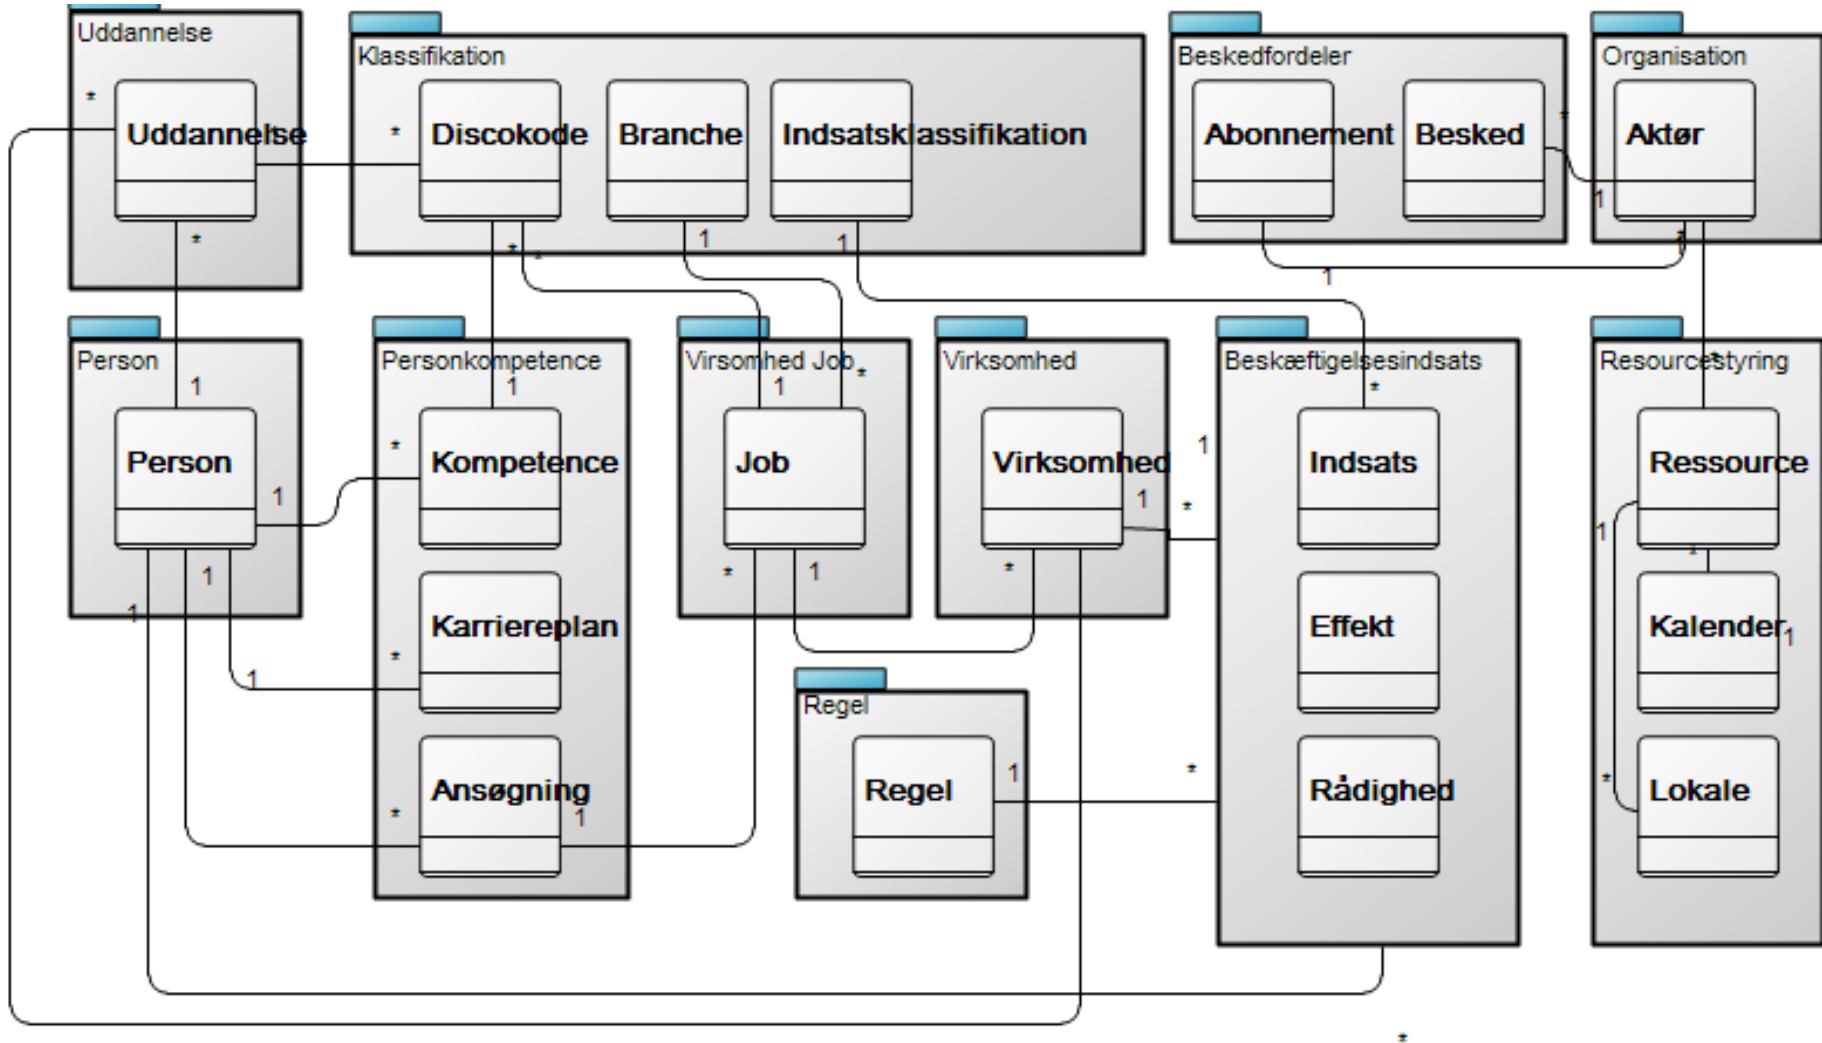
Uddannelse
*
Uddannelse
*

Klassifikation
*
Discokode
Branche
Indsatsklassifikation
* *
1
1

Beskedfordeler
Abonnement
Besked
*

Organisation
Aktør
1
1
1

Person
1
Person
1
1
1

Personkompetence
1
*
Kompetence
*
Karriereplan
1
*
Ansøgning
1

Virsomhed Job
1
*
Job
*
1

Virksomhed
Virksomhed
1
1
*

Regel
Regel
1

Beskæftigelsesindsats
*
Indsats
*
Effekt
*
Rådighed

Resourcestyring
*
Ressource
1
*
Kalender
1
*
Lokale

*